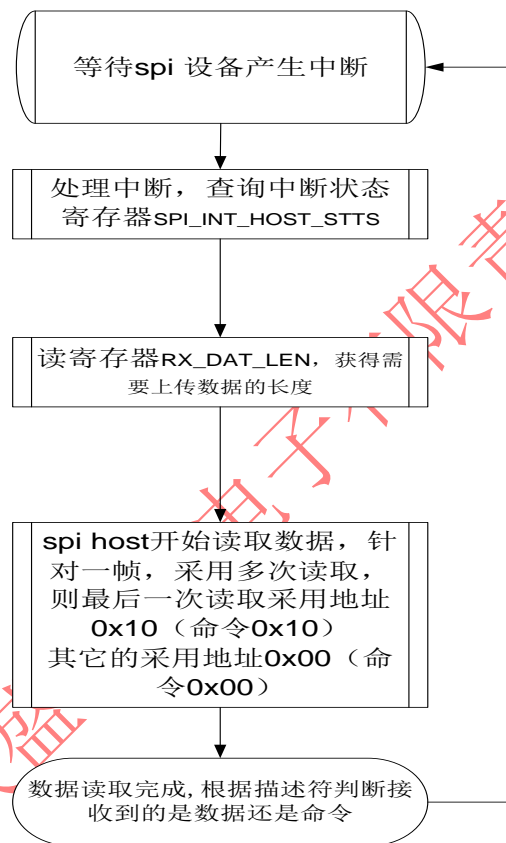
等待spi 设备产生中断

处理中断，查询中断状态寄存器SPI_INT_HOST_STTS

读寄存器RX_DAT_LEN，获得需要上传数据的长度

spi host开始读取数据，针对一帧，采用多次读取，则最后一次读取采用地址0x10（命令0x10）其它的采用地址0x00（命令0x00）

数据读取完成，根据描述符判断接收到的是数据还是命令